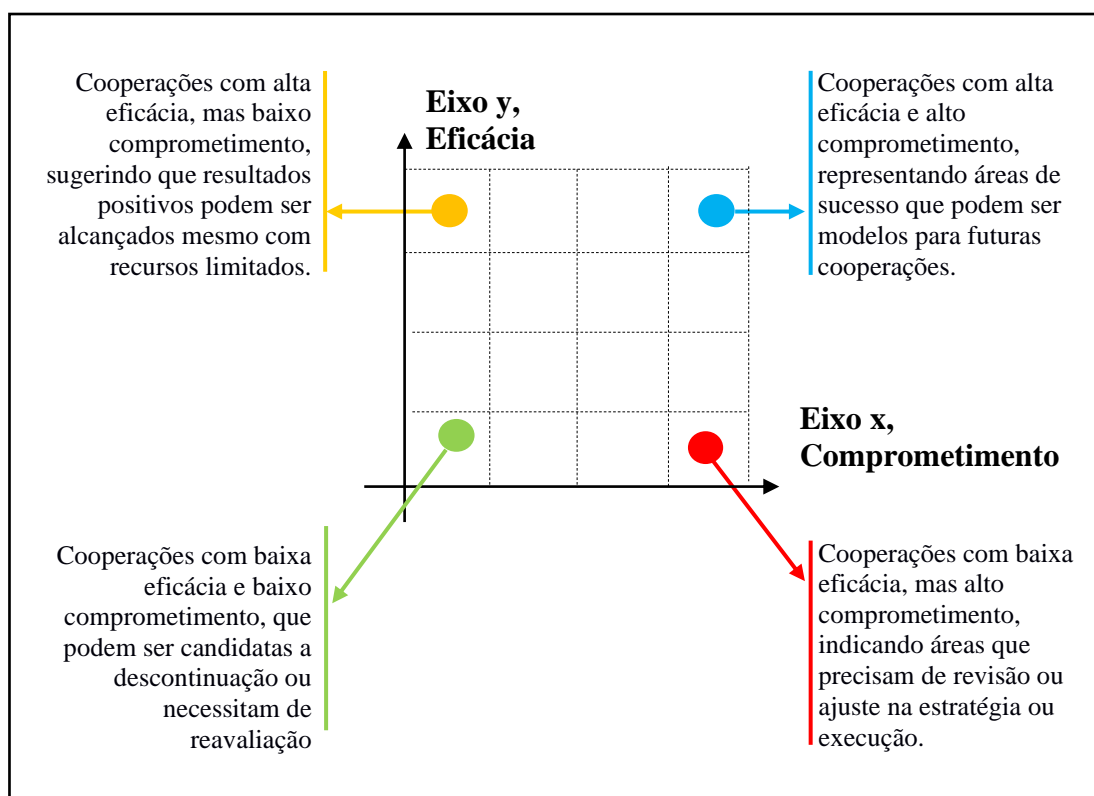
Cooperações com alta eficácia, mas baixo comprometimento, sugerindo que resultados positivos podem ser alcançados mesmo com recursos limitados.

Eixo y, Eficácia

Cooperações com alta eficácia e alto comprometimento, representando áreas de sucesso que podem ser modelos para futuras cooperações.

Eixo x, Comprometimento

Cooperações com baixa eficácia e baixo comprometimento, que podem ser candidatas a descontinuação ou necessitam de reavaliação

Cooperações com baixa eficácia, mas alto comprometimento, indicando áreas que precisam de revisão ou ajuste na estratégia ou execução.